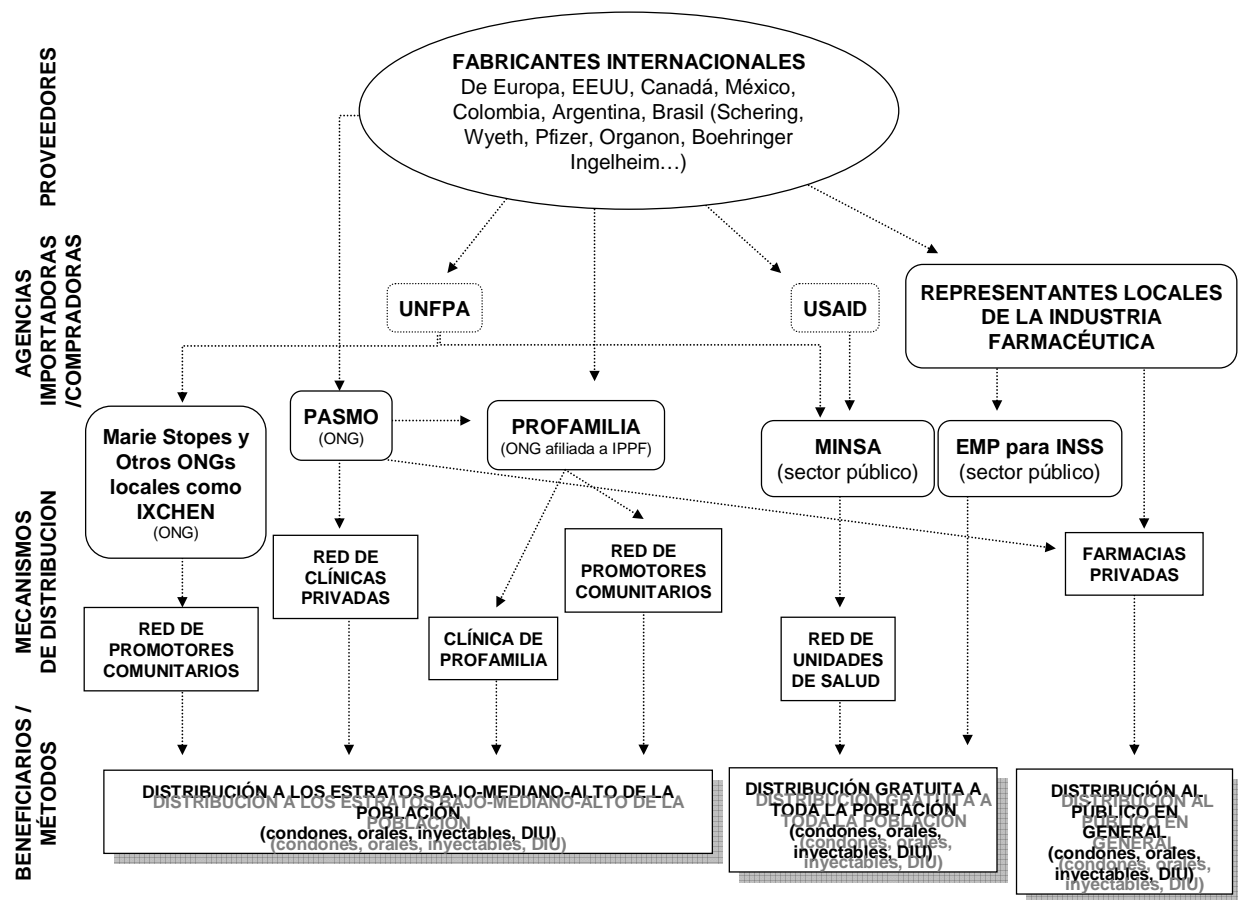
PROVEEDORES

FABRICANTES INTERNACIONALES
De Europa, EEUU, Canadá, México, Colombia, Argentina, Brasil (Schering, Wyeth, Pfizer, Organon, Boehringer Ingelheim…)

AGENCIAS IMPORTADORAS /COMPRADORAS

UNFPA

USAID

REPRESENTANTES LOCALES DE LA INDUSTRIA FARMACÉUTICA

MECANISMOS DE DISTRIBUCION

Marie Stopes y Otros ONGs locales como IXCHEN
(ONG)

PASMO
(ONG)

PROFAMILIA
(ONG afiliada a IPPF)

MINSA
(sector público)

EMP para INSS
(sector público)

RED DE CLÍNICAS PRIVADAS

RED DE PROMOTORES COMUNITARIOS

FARMACIAS PRIVADAS

RED DE PROMOTORES COMUNITARIOS

CLÍNICA DE PROFAMILIA

RED DE UNIDADES DE SALUD

BENEFICIARIOS / MÉTODOS

DISTRIBUCIÓN A LOS ESTRATOS BAJO-MEDIANO-ALTO DE LA POBLACIÓN
(condones, orales, inyectables, DIU)

DISTRIBUCIÓN GRATUITA A TODA LA POBLACIÓN
(condones, orales, inyectables, DIU)

DISTRIBUCIÓN AL PÚBLICO EN GENERAL
(condones, orales, inyectables, DIU)